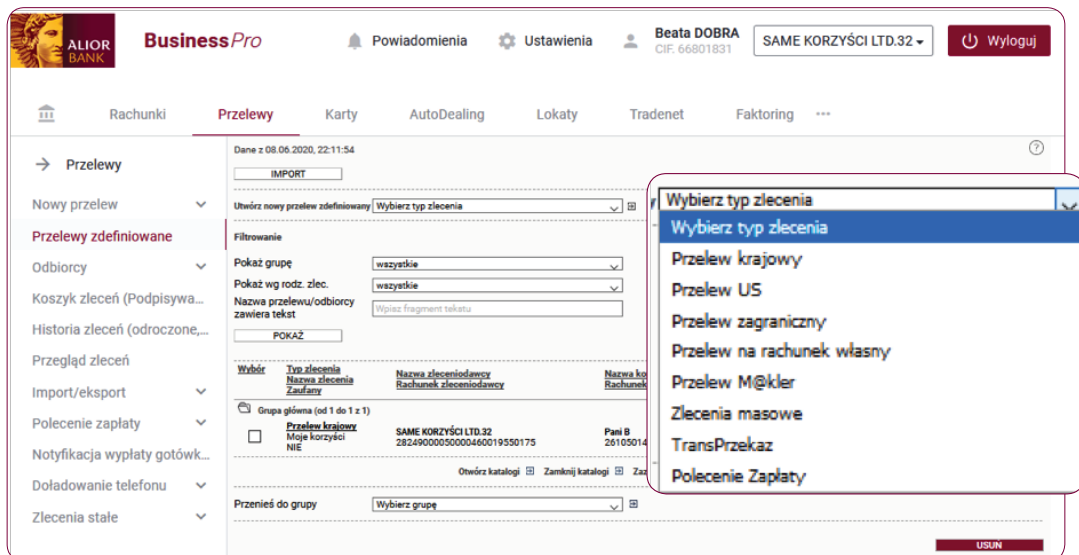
ALIOR BANK

BusinessPro

Powiadomienia

Ustawienia

Beata DOBRA
CIF. 66801831

SAME KORZYŚCI LTD.32

Wyloguj

Rachunki
Przelewy
Karty
AutoDealing
Lokaty
Tradenet
Faktoring
...

Przelewy

Nowy przelew
Przelewy zdefiniowane
Odbiorcy
Koszyk zleceń (Podpisywa...
Historia zleceń (odroczone,...
Przegląd zleceń
Import/eksport
Polecenie zapłaty
Notyfikacja wypłaty gotówk...
Doładowanie telefonu
Zlecenia stałe

Dane z 08.06.2020, 22:11:54

?

IMPORT

Utwórz nowy przelew zdefiniowany Wybierz typ zlecenia

Filtrowanie

Pokaż grupę wszystkie

Pokaż wg rodz. zlec. wszystkie

Nazwa przelewu/odbiorcy zawiera tekst Wpisz fragment tekstu

POKAŻ

| Wybór | Typ zlecenia Nazwa zlecenia Zaufany | Nazwa zleceniodawcy Rachunek zleceniodawcy | Nazwa ko Rachunek |
|---|---|---|---|
| Grupa główna (od 1 do 1 z 1) | | | |
| ☐ | Przelew krajowy Moje korzyści NIE | SAME KORZYŚCI LTD.32 28249000050000460019550175 | Pani B 26105014 |

Otwórz katalogi Zamknij katalogi Zaz

Przenieś do grupy Wybierz grupę

USUŃ

Wybierz typ zlecenia
Wybierz typ zlecenia
Przelew krajowy
Przelew US
Przelew zagraniczny
Przelew na rachunek własny
Przelew M@kler
Zlecenia masowe
TransPrzekaz
Polecenie Zapłaty